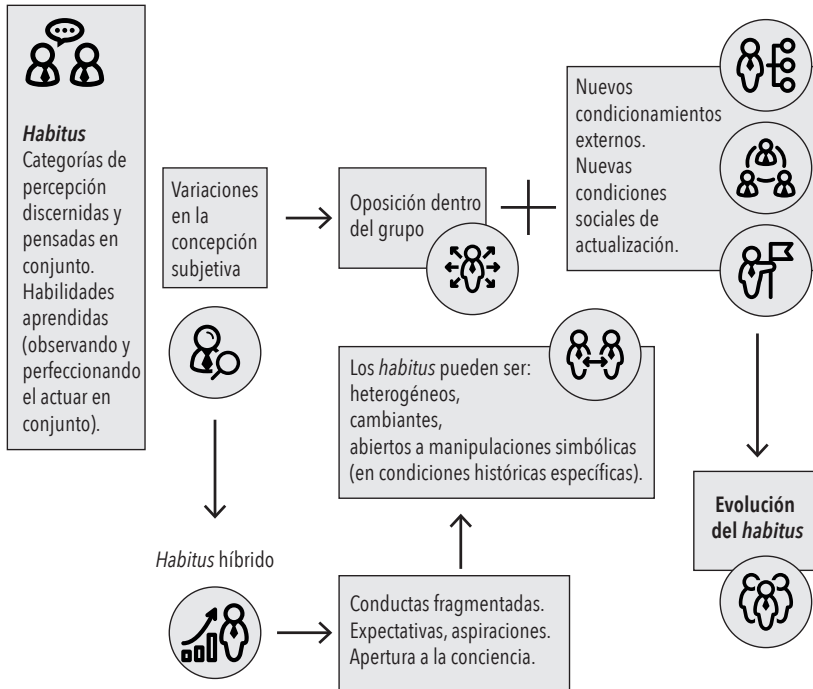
*Habitus*
Categorías de percepción discernidas y pensadas en conjunto. Habilidades aprendidas (observando y perfeccionando el actuar en conjunto).

Variaciones en la concepción subjetiva

Oposición dentro del grupo

Nuevos condicionamientos externos. Nuevas condiciones sociales de actualización.

Los *habitus* pueden ser: heterogéneos, cambiantes, abiertos a manipulaciones simbólicas (en condiciones históricas específicas).

*Habitus* híbrido

Conductas fragmentadas. Expectativas, aspiraciones. Apertura a la conciencia.

**Evolución del *habitus***